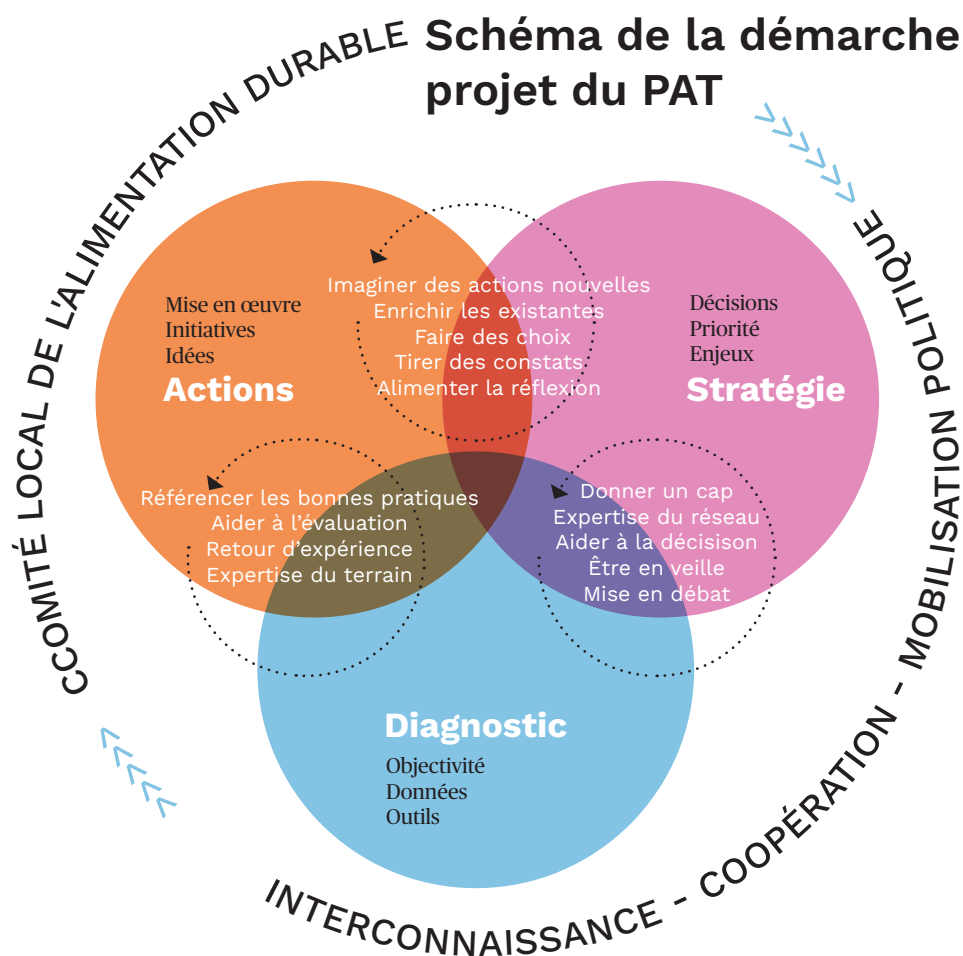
Schéma de la démarche projet du PAT

CCOMITÉ LOCAL DE L'ALIMENTATION DURABLE

>>>>>

MOBILISATION POLITIQUE

Mise en œuvre
Initiatives
Idées
Actions

Imaginer des actions nouvelles
Enrichir les existantes
Faire des choix
Tirer des constats
Alimenter la réflexion

Décisions
Priorité
Enjeux
Stratégie

Référencer les bonnes pratiques
Aider à l'évaluation
Retour d'expérience
Expertise du terrain

Donner un cap
Expertise du réseau
Aider à la décisison
Être en veille
Mise en débat

Diagnostic
Objectivité
Données
Outils

<<<<<

INTERCONNAISSANCE - COOPÉRATION - MOBILISATION POLITIQUE